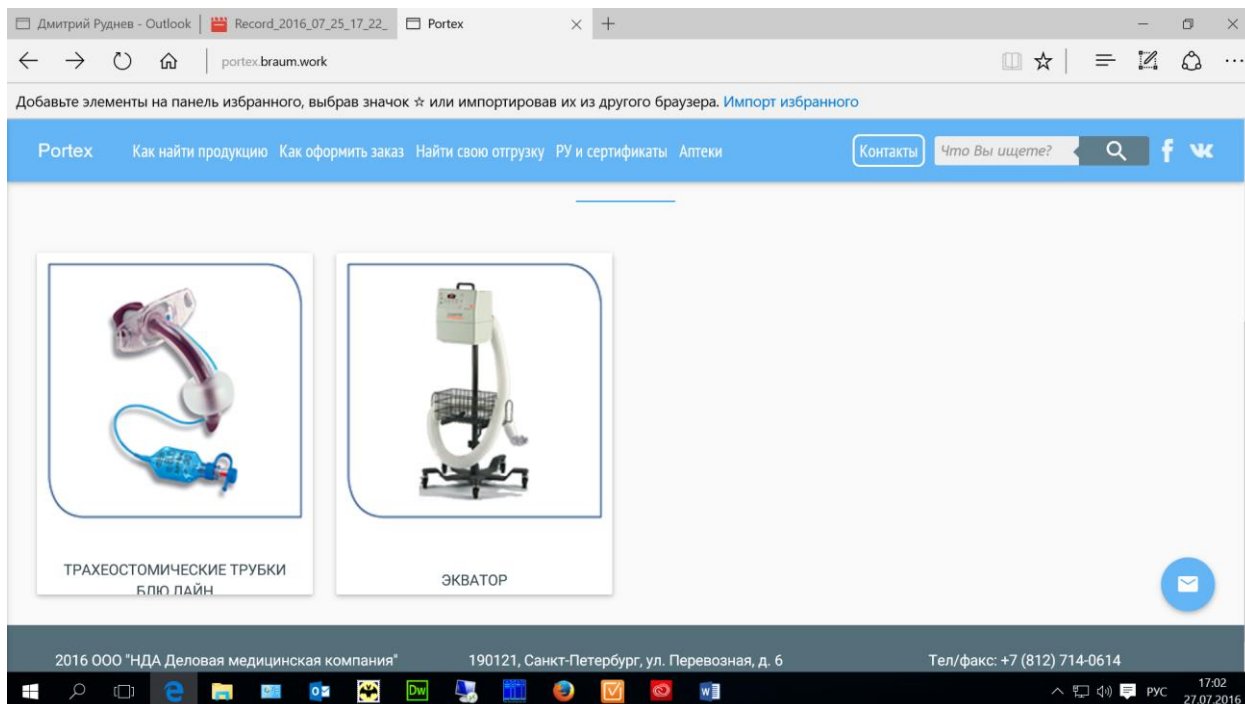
Дмитрий Руднев - Outlook | Record_2016_07_25_17_22_ | Portex

portex.braum.work

Добавьте элементы на панель избранного, выбрав значок ☆ или импортировав их из другого браузера. Импорт избранного

Portex Как найти продукцию Как оформить заказ Найти свою отгрузку РУ и сертификаты Аптеки Контакты Что Вы ищете?

ТРАХЕОСТОМИЧЕСКИЕ ТРУБКИ БЛЮ ЛАЙН

ЭКВАТОР

2016 ООО "НДА Деловая медицинская компания" 190121, Санкт-Петербург, ул. Перевозная, д. 6 Тел/факс: +7 (812) 714-0614

РУС 17:02 27.07.2016